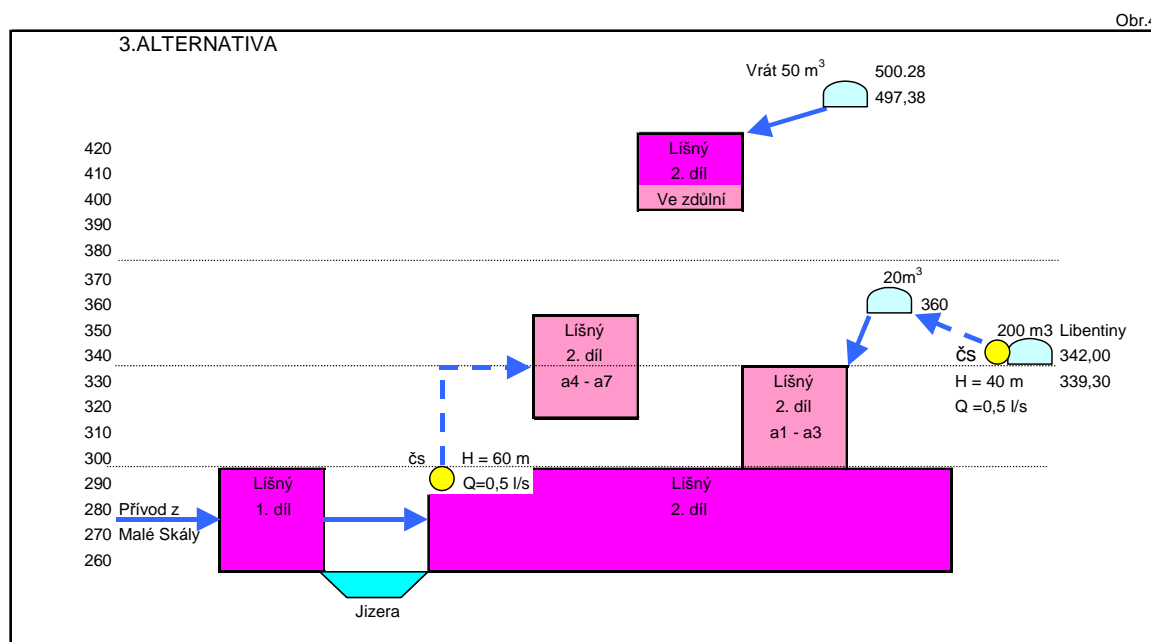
Obr.4

3.ALTERNATIVA

Vrát 50 m$^3$

500.28

497,38

420
410
400
390
380
370
360
350
340
330
320
310
300
290
280
270
260

Líšný
2. díl
Ve zdúlní

20m$^3$

360

200 m3 Libentiny

čs

342,00

339,30

H = 40 m

Q =0,5 l/s

Líšný
2. díl
a4 - a7

Líšný
2. díl
a1 - a3

čs

H = 60 m

Q=0,5 l/s

Líšný
1. díl

Přívod z Malé Skály

Líšný
2. díl

Jizera